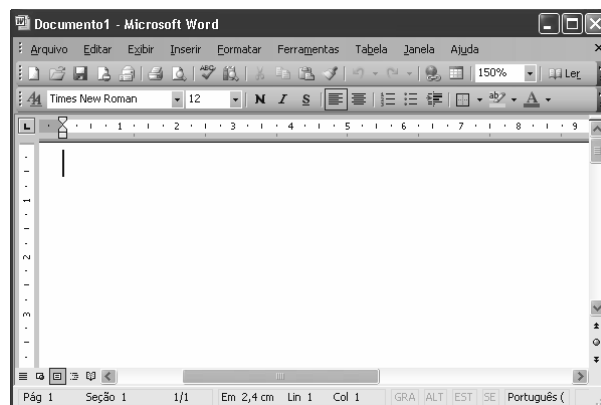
Documento1 - Microsoft Word

Arquivo Editar Exibir Inserir Formatar Ferramentas Tabela Janela Ajuda

150% Ler

Times New Roman 12 N I S

1 2 3 4 5 6 7 8 9

1 2 3

Pág 1 Seção 1 1/1 Em 2,4 cm Lin 1 Col 1 GRA ALT EST SE Português (